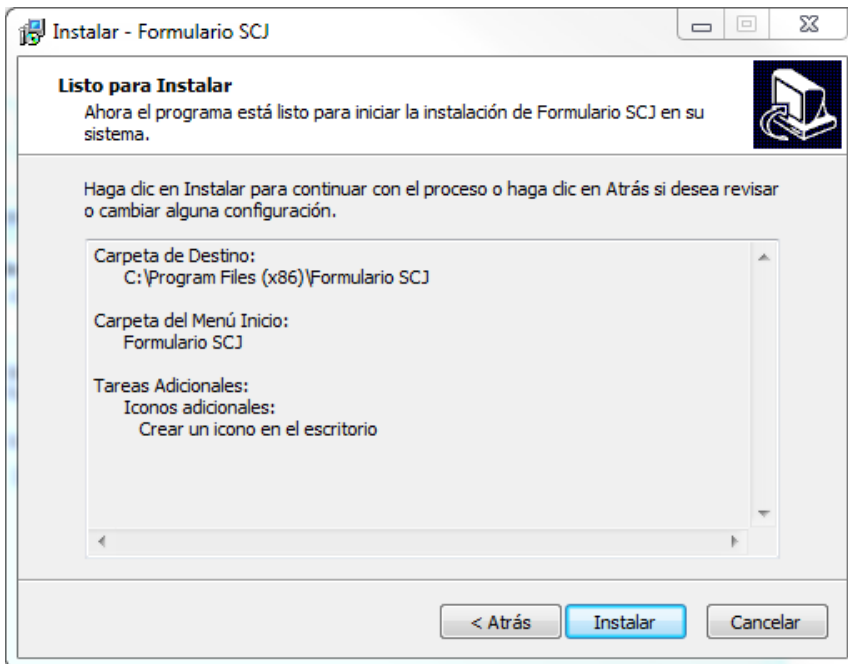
Instalar - Formulario SCJ

Listo para Instalar
Ahora el programa está listo para iniciar la instalación de Formulario SCJ en su sistema.

Haga clic en Instalar para continuar con el proceso o haga clic en Atrás si desea revisar o cambiar alguna configuración.

Carpeta de Destino:
C:\Program Files (x86)\Formulario SCJ

Carpeta del Menú Inicio:
Formulario SCJ

Tareas Adicionales:
Iconos adicionales:
Crear un icono en el escritorio

< Atrás
Instalar
Cancelar